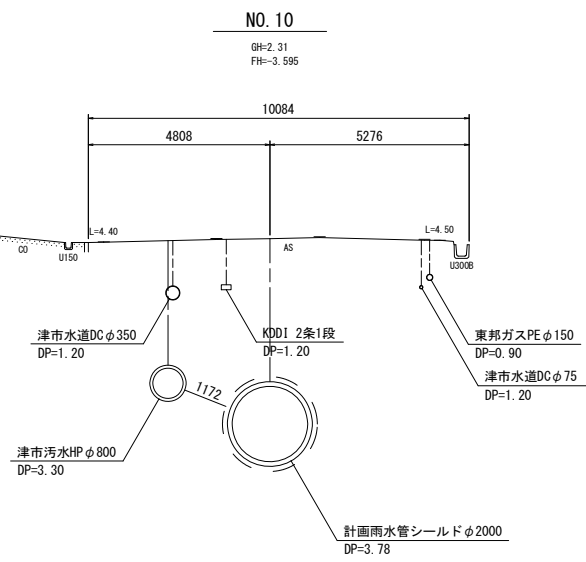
NO.10

GH=2.31
FH=-3.595

10084

4808

5276

L=4.40

L=4.50

CO

U150

AS

U300B

津市水道DC$\phi$350
DP=1.20

KDDI 2条1段
DP=1.20

東邦ガスPE$\phi$150
DP=0.90

津市水道DC$\phi$75
DP=1.20

1172

津市汚水HP$\phi$800
DP=3.30

計画雨水管シールド$\phi$2000
DP=3.78